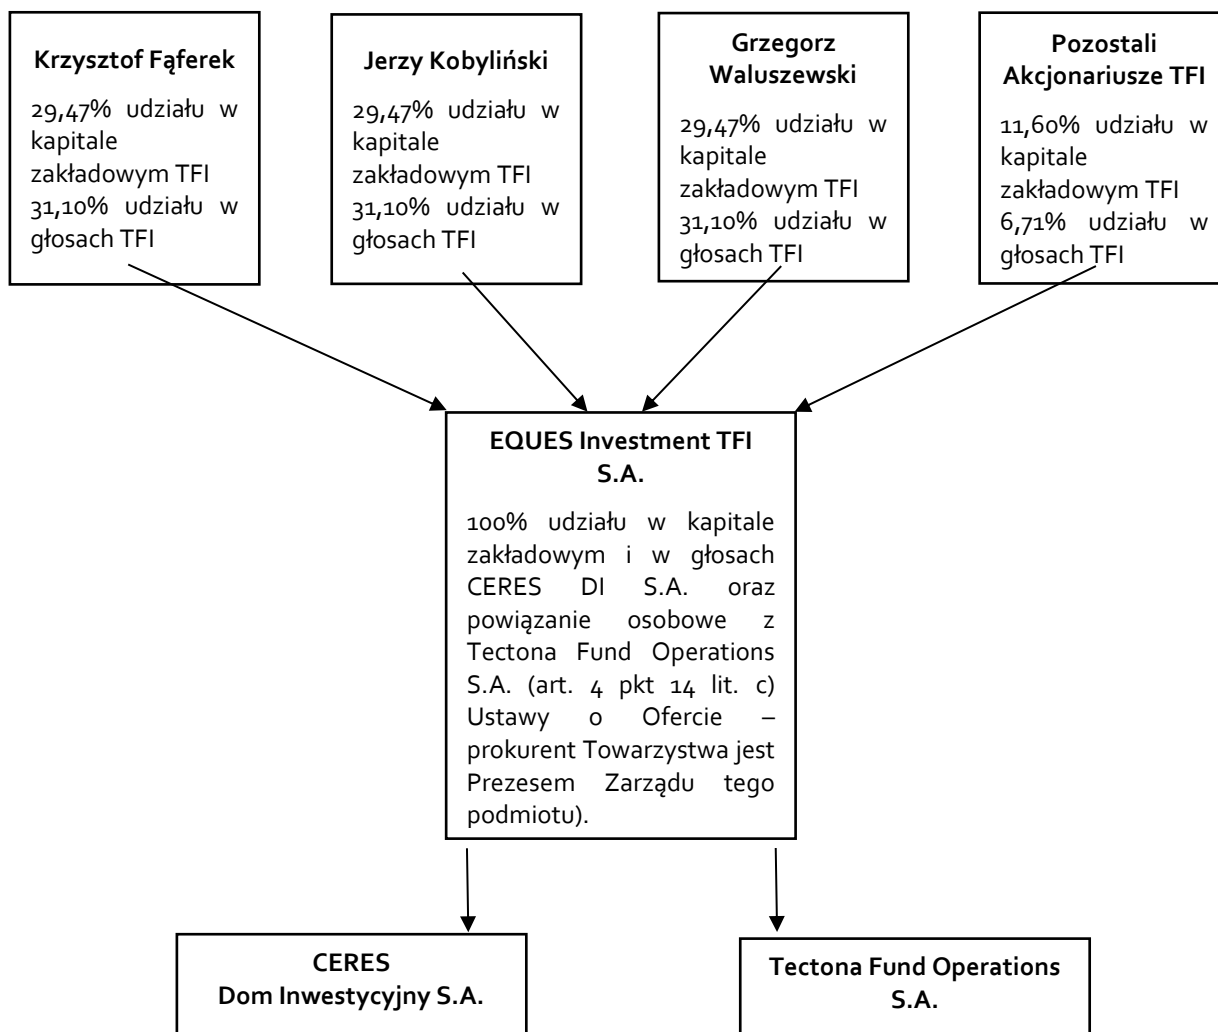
**Krzysztof Fąferek**

29,47% udziału w kapitale zakładowym TFI 31,10% udziału w głosach TFI

**Jerzy Kobyliński**

29,47% udziału w kapitale zakładowym TFI 31,10% udziału w głosach TFI

**Grzegorz Waluszewski**

29,47% udziału w kapitale zakładowym TFI 31,10% udziału w głosach TFI

**Pozostali Akcjonariusze TFI**

11,60% udziału w kapitale zakładowym TFI 6,71% udziału w głosach TFI

**EQUES Investment TFI S.A.**

100% udziału w kapitale zakładowym i w głosach CERES DI S.A. oraz powiązanie osobowe z Tectona Fund Operations S.A. (art. 4 pkt 14 lit. c) Ustawy o Ofercie – prokurent Towarzystwa jest Prezesem Zarządu tego podmiotu).

**CERES Dom Inwestycyjny S.A.**

**Tectona Fund Operations S.A.**